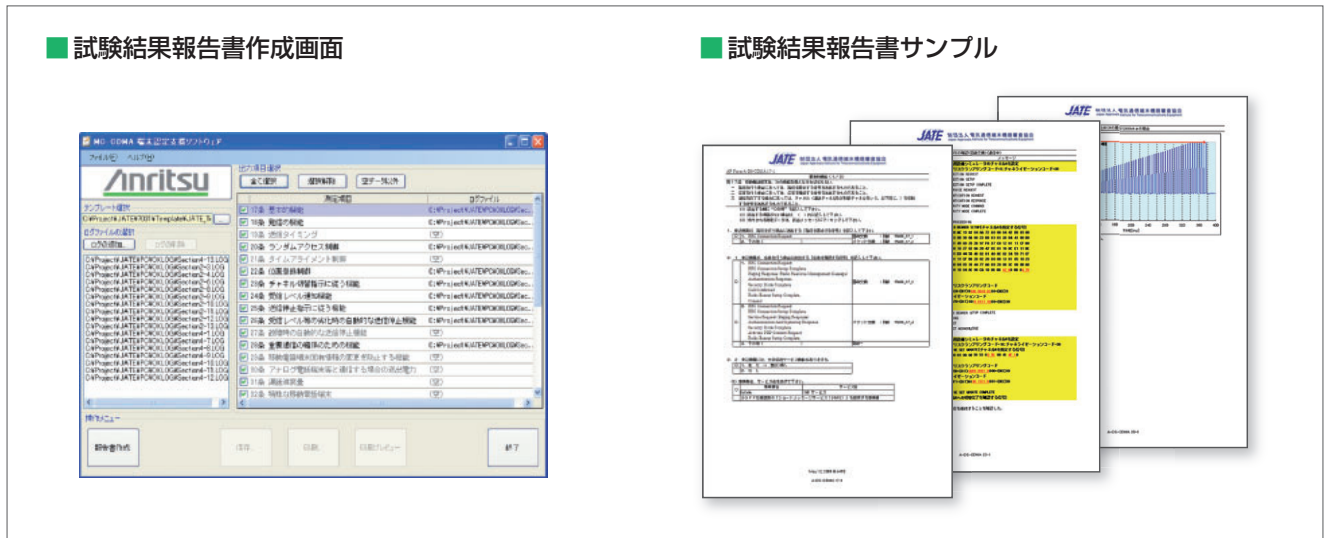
■試験結果報告書作成画面

MD CDMA 電池認定支援ソフトウェア

ファイル(F)　ヘルプ(H)

/inritsu

テンプレート選択

C:¥Project¥JATE¥XXX¥Template¥JATE_Te

ログファイルの選択

ログの追加...　ログの削除

C:¥Project¥JATE¥PC¥WORK¥LOG¥Section4-15.LOG
C:¥Project¥JATE¥PC¥WORK¥LOG¥Section2-3.LOG
C:¥Project¥JATE¥PC¥WORK¥LOG¥Section2-4.LOG
C:¥Project¥JATE¥PC¥WORK¥LOG¥Section2-6.LOG
C:¥Project¥JATE¥PC¥WORK¥LOG¥Section2-8.LOG
C:¥Project¥JATE¥PC¥WORK¥LOG¥Section2-9.LOG
C:¥Project¥JATE¥PC¥WORK¥LOG¥Section2-10.LOG
C:¥Project¥JATE¥PC¥WORK¥LOG¥Section2-11.LOG
C:¥Project¥JATE¥PC¥WORK¥LOG¥Section2-12.LOG
C:¥Project¥JATE¥PC¥WORK¥LOG¥Section2-13.LOG
C:¥Project¥JATE¥PC¥WORK¥LOG¥Section4-5.LOG
C:¥Project¥JATE¥PC¥WORK¥LOG¥Section4-7.LOG
C:¥Project¥JATE¥PC¥WORK¥LOG¥Section4-8.LOG
C:¥Project¥JATE¥PC¥WORK¥LOG¥Section4-9.LOG
C:¥Project¥JATE¥PC¥WORK¥LOG¥Section4-10.LOG
C:¥Project¥JATE¥PC¥WORK¥LOG¥Section4-11.LOG
C:¥Project¥JATE¥PC¥WORK¥LOG¥Section4-12.LOG

出力項目選択

全て選択　選択解除　空データ除外

| 測定項目 | ログファイル |
|---|---|
| 17条 意志伝達 | C:¥Project¥JATE¥PC¥WORK¥LOG¥Sec... |
| 18条 発信の制御 | C:¥Project¥JATE¥PC¥WORK¥LOG¥Sec... |
| 19条 送信タイミング | (空) |
| 20条 ランダムアクセス制御 | C:¥Project¥JATE¥PC¥WORK¥LOG¥Sec... |
| 21条 タイムアライメント制御 | (空) |
| 22条 位置登録制御 | C:¥Project¥JATE¥PC¥WORK¥LOG¥Sec... |
| 23条 チャネル切替指示に従う機能 | C:¥Project¥JATE¥PC¥WORK¥LOG¥Sec... |
| 24条 受信レベル通知機能 | C:¥Project¥JATE¥PC¥WORK¥LOG¥Sec... |
| 25条 送信停止指示に従う機能 | C:¥Project¥JATE¥PC¥WORK¥LOG¥Sec... |
| 26条 受信レベル等の劣化時の自動的な送信停止機能 | C:¥Project¥JATE¥PC¥WORK¥LOG¥Sec... |
| 27条 故障時の自動的な送信停止機能 | (空) |
| 28条 重要通信の確保のための機能 | C:¥Project¥JATE¥PC¥WORK¥LOG¥Sec... |
| 29条 移動電話端末固有情報の変更を防止する機能 | (空) |
| 30条 アナログ電話端末と通信する場合の送出電力 | (空) |
| 31条 漏話減衰量 | (空) |
| 32条 特殊な移動電話端末 | (空) |

操作メニュー

報告書作成　保存...　印刷...　印刷プレビュー　終了

■試験結果報告書サンプル

JATE 財団法人 電気通信端末機器審査協会

A-XX-CDMA-21-1